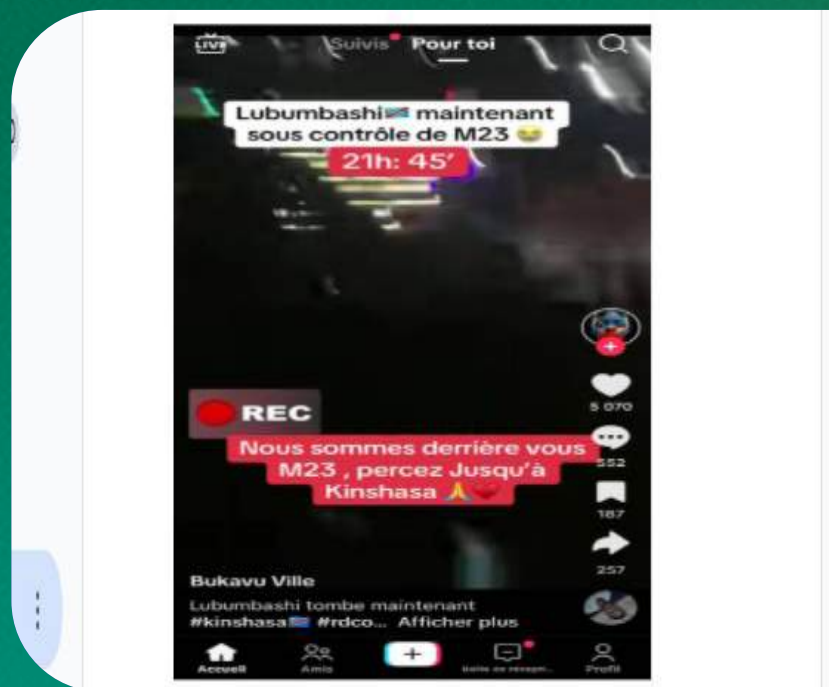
LIVE Suivis Pour toi

Lubumbashi maintenant sous contrôle de M23 😂

21h: 45'

REC

Nous sommes derrière vous M23 , percez Jusqu'à Kinshasa 🙏❤️

5 070

552

187

257

Bukavu Ville

Lubumbashi tombe maintenant #kinshasa #rdco... Afficher plus

Accueil Amis + Boîte de récept... Profil